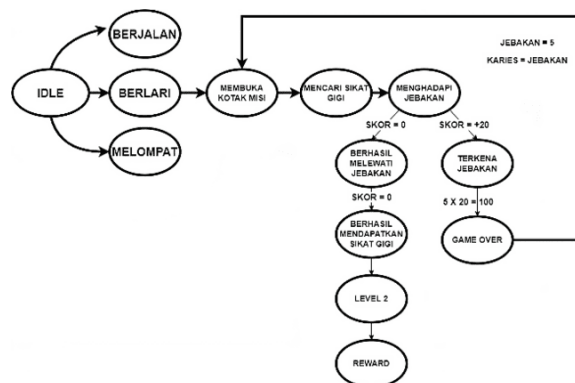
BERJALAN

IDLE

BERLARI

MELOMPAT

MEMBUKA KOTAK MISI

MENCARI SIKAT GIGI

MENGHADAPI JEBAKAN

JEBAKAN = 5

KARIES = JEBAKAN

SKOR = 0

SKOR = +20

BERHASIL MELEWATI JEBAKAN

TERKENA JEBAKAN

SKOR = 0

5 X 20 = 100

BERHASIL MENDAPATKAN SIKAT GIGI

GAME OVER

LEVEL 2

REWARD